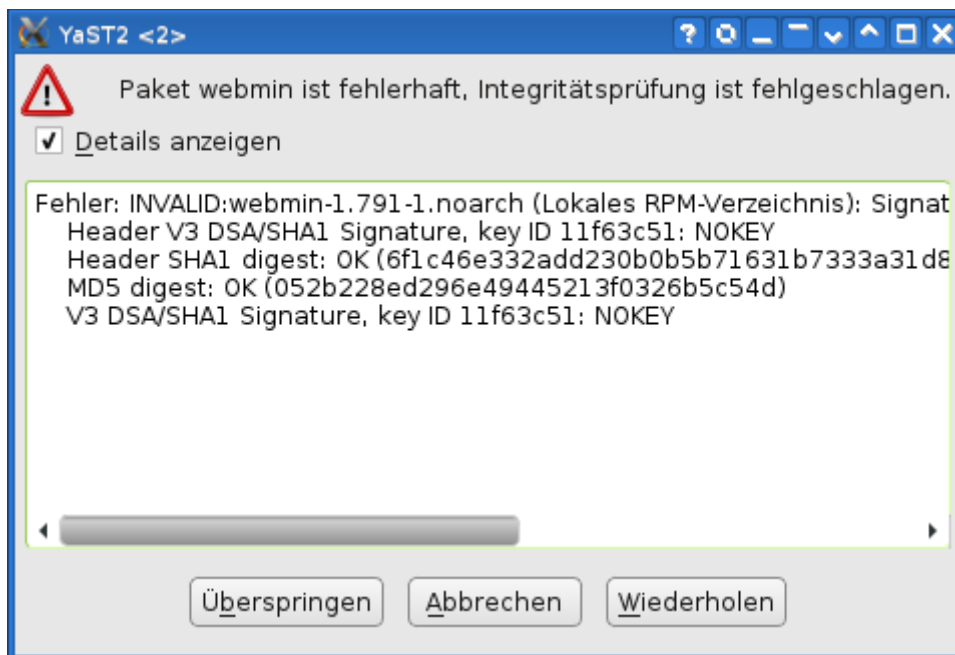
YaST2 <2>

Paket webmin ist fehlerhaft, Integritätsprüfung ist fehlgeschlagen.

Details anzeigen

Fehler: INVALID:webmin-1.791-1.noarch (Lokales RPM-Verzeichnis): Signat
Header V3 DSA/SHA1 Signature, key ID 11f63c51: NOKEY
Header SHA1 digest: OK (6f1c46e332add230b0b5b71631b7333a31d8
MD5 digest: OK (052b228ed296e49445213f0326b5c54d)
V3 DSA/SHA1 Signature, key ID 11f63c51: NOKEY

Überspringen Abbrechen Wiederholen